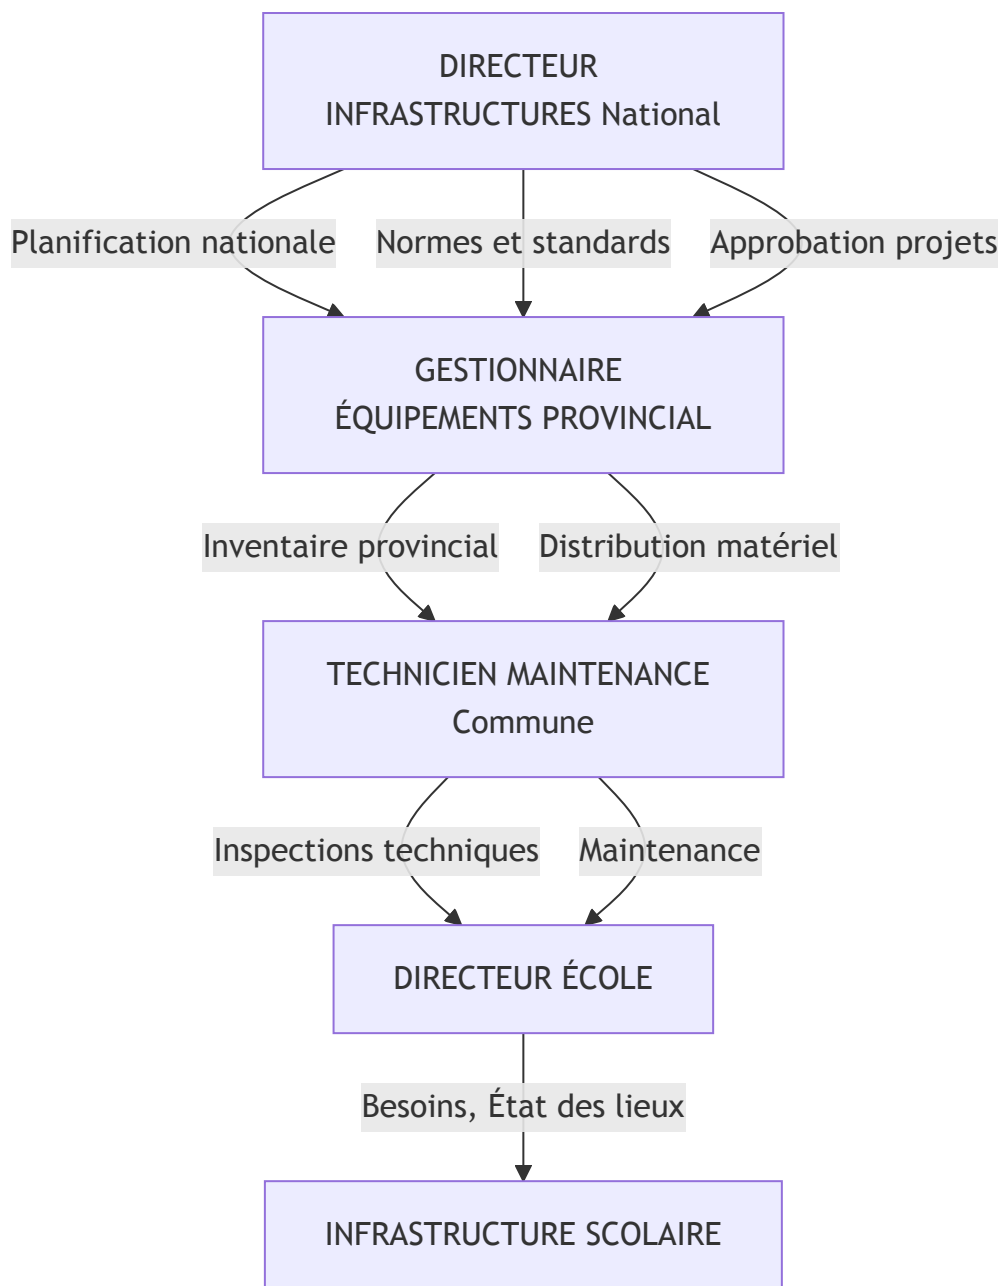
DIRECTEUR
INFRASTRUCTURES National

Planification nationale

Normes et standards

Approbation projets

GESTIONNAIRE
ÉQUIPEMENTS PROVINCIAL

Inventaire provincial

Distribution matériel

TECHNICIEN MAINTENANCE
Commune

Inspections techniques

Maintenance

DIRECTEUR ÉCOLE

Besoins, État des lieux

INFRASTRUCTURE SCOLAIRE